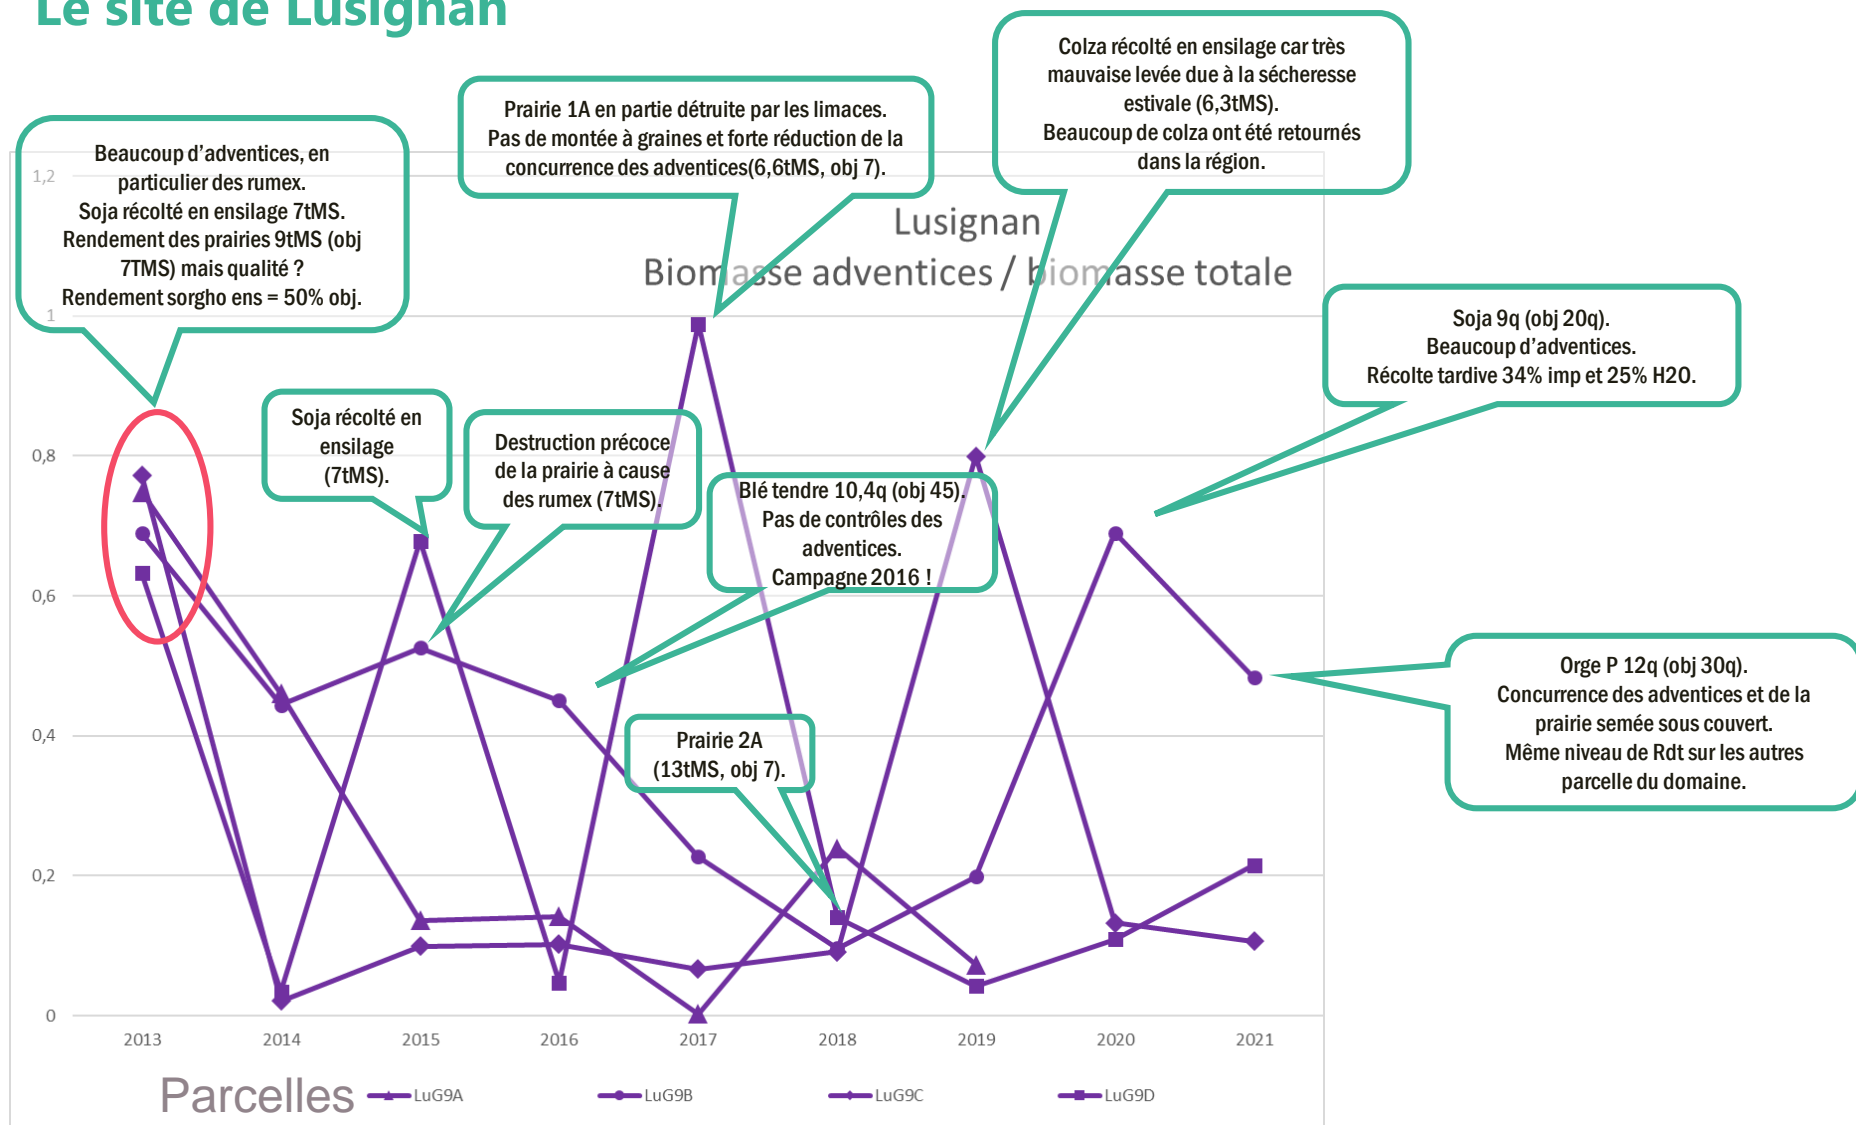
Le site de Lusignan

Beaucoup d'adventices, en particulier des rumex. Soja récolté en ensilage 7tMS. Rendement des prairies 9tMS (obj 7TMS) mais qualité ? Rendement sorgho ens = 50% obj.

Prairie 1A en partie détruite par les limaces. Pas de montée à graines et forte réduction de la concurrence des adventices(6,6tMS, obj 7).

Colza récolté en ensilage car très mauvaise levée due à la sécheresse estivale (6,3tMS). Beaucoup de colza ont été retournés dans la région.

Lusignan
Biomasse adventices / biomasse totale

Soja 9q (obj 20q). Beaucoup d'adventices. Récolte tardive 34% imp et 25% H2O.

Soja récolté en ensilage (7tMS).

Destruction précoce de la prairie à cause des rumex (7tMS).

Blé tendre 10,4q (obj 45). Pas de contrôles des adventices. Campagne 2016 !

Orge P 12q (obj 30q). Concurrence des adventices et de la prairie semée sous couvert. Même niveau de Rdt sur les autres parcelle du domaine.

Prairie 2A (13tMS, obj 7).

1,2
1
0,8
0,6
0,4
0,2
0

2013 2014 2015 2016 2017 2018 2019 2020 2021

Parcelles LuG9A LuG9B LuG9C LuG9D